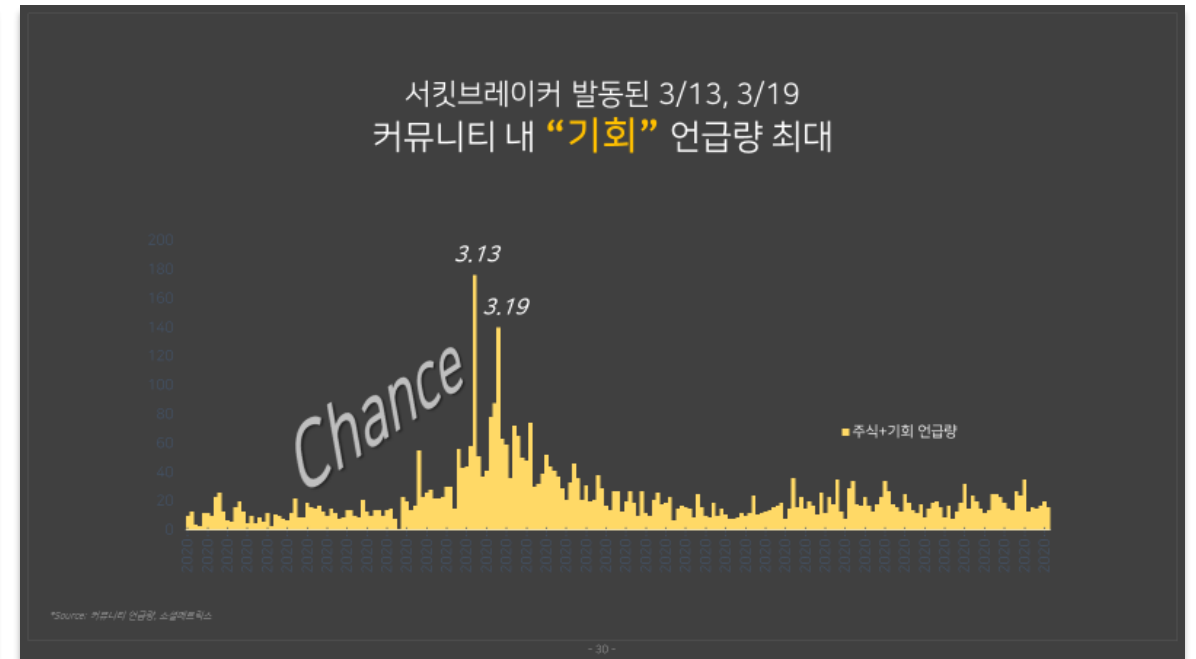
서킷브레이커 발동된 3/13, 3/19
커뮤니티 내 "기회" 언급량 최대

200
180
160
140
120
100
80
60
40
20
0

3.13
3.19

Chance

■ 주식+기회 언급량

2020 2020 2020 2020 2020 2020 2020 2020 2020 2020 2020 2020 2020 2020 2020 2020 2020 2020 2020 2020 2020 2020 2020 2020 2020 2020 2020 2020 2020 2020 2020 2020 2020 2020 2020 2020 2020 2020 2020 2020 2020 2020 2020 2020 2020 2020 2020 2020 2020 2020 2020 2020

*Source: 커뮤니티 언급량, 소셜메트릭스

- 30 -